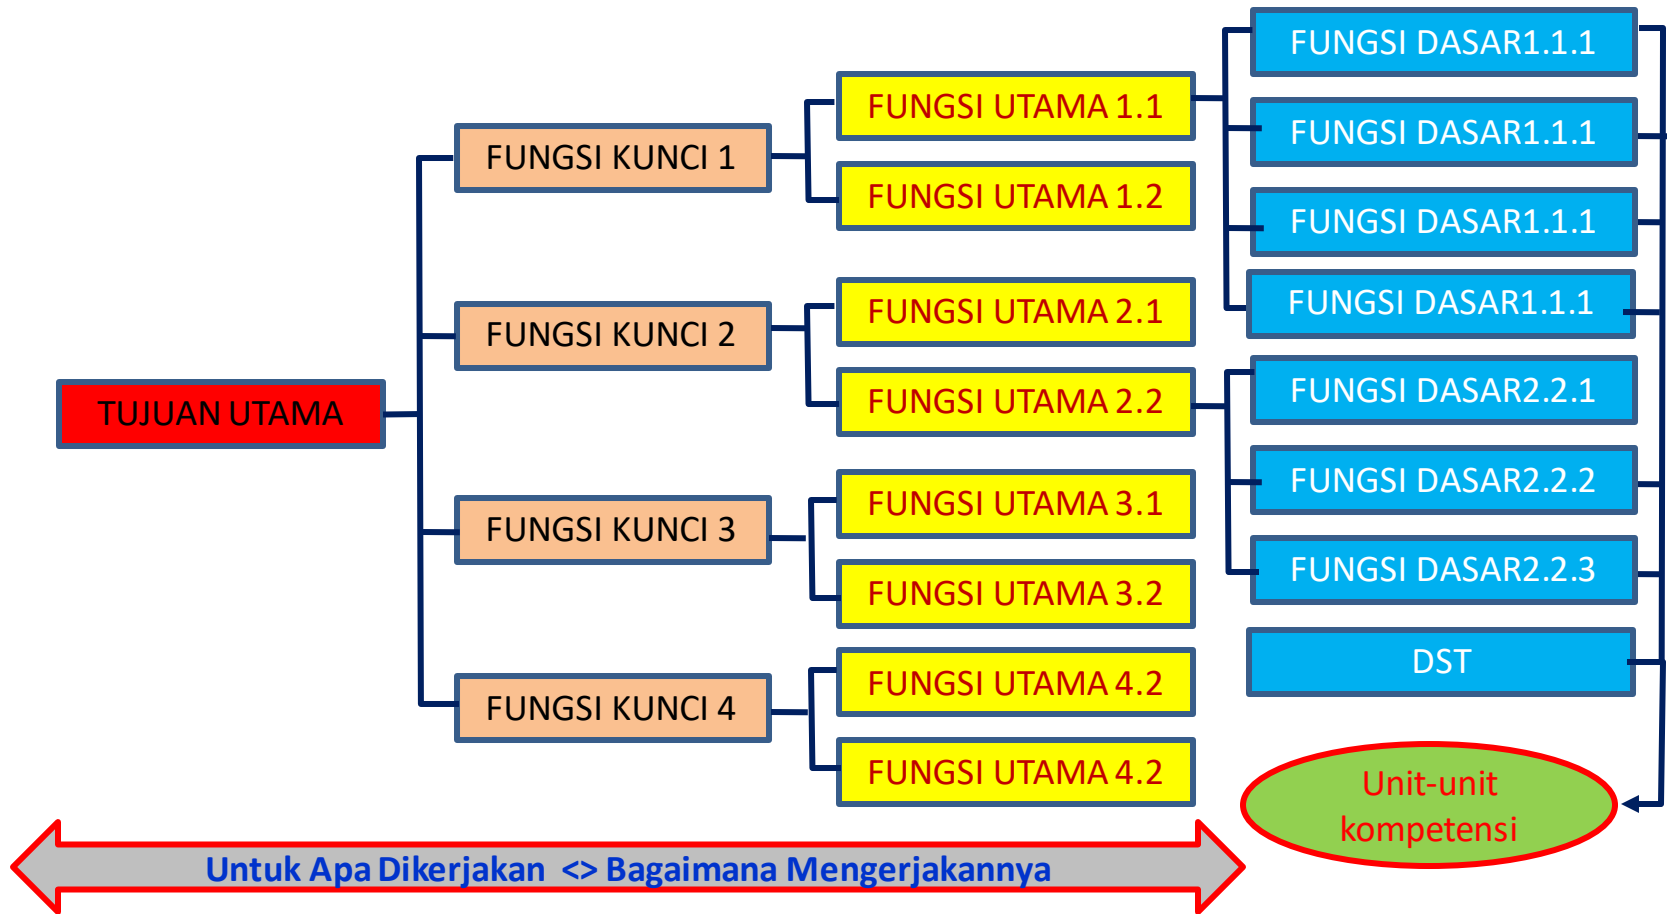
TUJUAN UTAMA

FUNGSI KUNCI 1

FUNGSI KUNCI 2

FUNGSI KUNCI 3

FUNGSI KUNCI 4

FUNGSI UTAMA 1.1

FUNGSI UTAMA 1.2

FUNGSI UTAMA 2.1

FUNGSI UTAMA 2.2

FUNGSI UTAMA 3.1

FUNGSI UTAMA 3.2

FUNGSI UTAMA 4.2

FUNGSI UTAMA 4.2

FUNGSI DASAR1.1.1

FUNGSI DASAR1.1.1

FUNGSI DASAR1.1.1

FUNGSI DASAR1.1.1

FUNGSI DASAR2.2.1

FUNGSI DASAR2.2.2

FUNGSI DASAR2.2.3

DST

Unit-unit kompetensi

Untuk Apa Dikerjakan <> Bagaimana Mengerjakannya